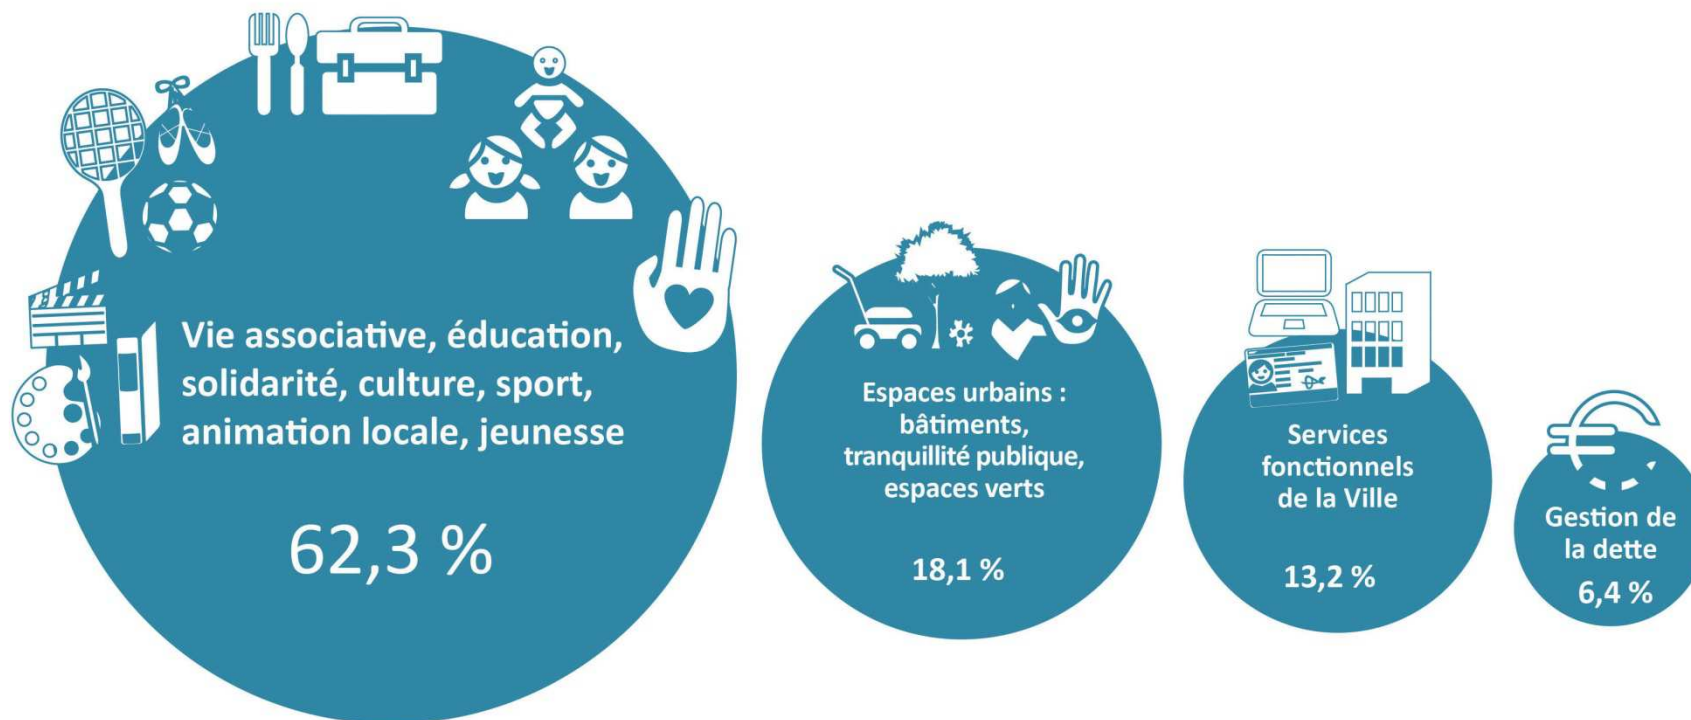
Vie associative, éducation, solidarité, culture, sport, animation locale, jeunesse

62,3 %

Espaces urbains : bâtiments, tranquillité publique, espaces verts

18,1 %

Services fonctionnels de la Ville

13,2 %

Gestion de la dette

6,4 %